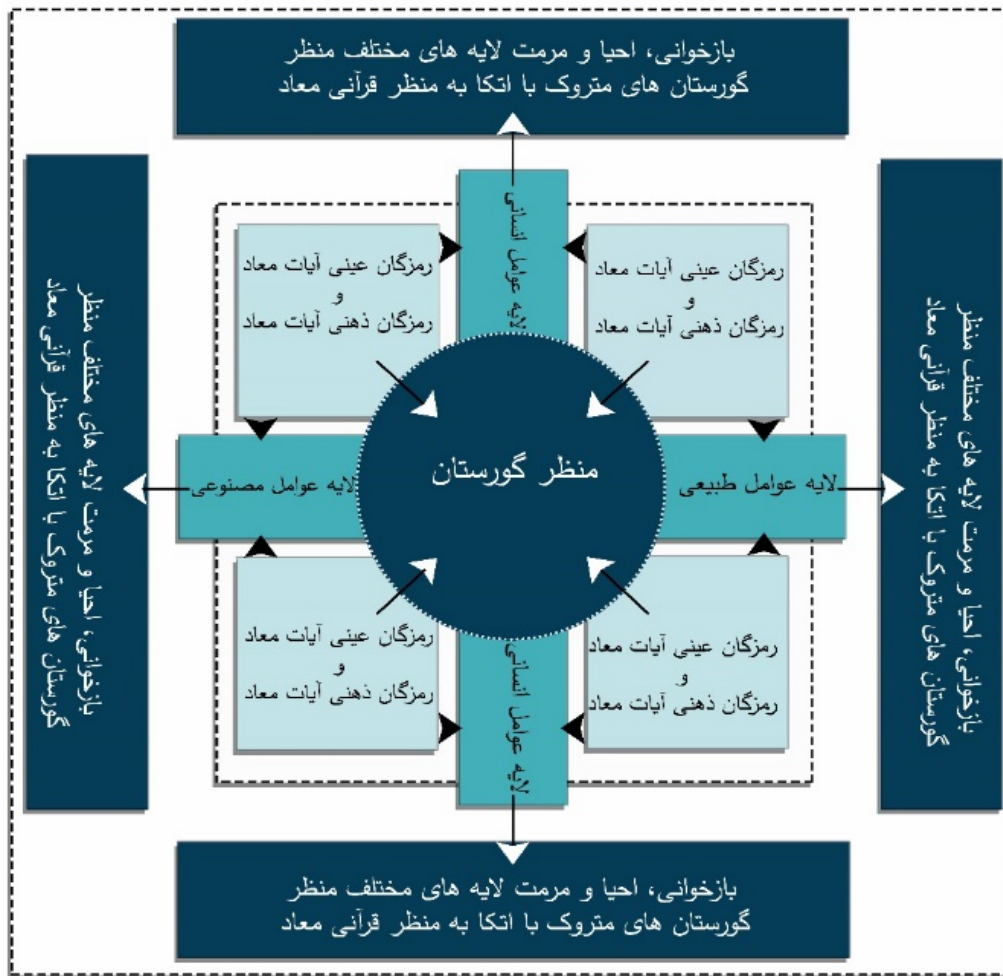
بازخوانی، احیا و مرمت لایه های مختلف منظر گورستان های متروک با اتکا به منظر قرآنی معاد

بازخوانی، احیا و مرمت لایه های مختلف منظر گورستان های متروک با اتکا به منظر قرآنی معاد

بازخوانی، احیا و مرمت لایه های مختلف منظر گورستان های متروک با اتکا به منظر قرآنی معاد

لایه عوامل انسانی

رمزگان عینی آیات معاد
و
رمزگان ذهنی آیات معاد

رمزگان عینی آیات معاد
و
رمزگان ذهنی آیات معاد

لایه عوامل مصنوعی

منظر گورستان

لایه عوامل طبیعی

رمزگان عینی آیات معاد
و
رمزگان ذهنی آیات معاد

رمزگان عینی آیات معاد
و
رمزگان ذهنی آیات معاد

لایه عوامل انسانی

بازخوانی، احیا و مرمت لایه های مختلف منظر گورستان های متروک با اتکا به منظر قرآنی معاد